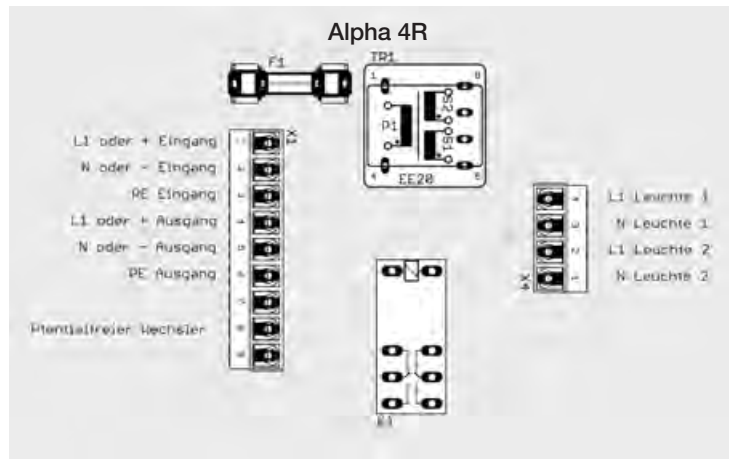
Alpha 4R

F1

TR1

1

8

P1

S2

S1

4

5

EE20

X1

L1 oder + Eingang

N oder - Eingang

PE Eingang

L1 oder + Ausgang

N oder - Ausgang

PE Ausgang

Ptentialfreier Wechsler

L1 Leuchte 1

N Leuchte 1

L1 Leuchte 2

N Leuchte 2

X4

K1